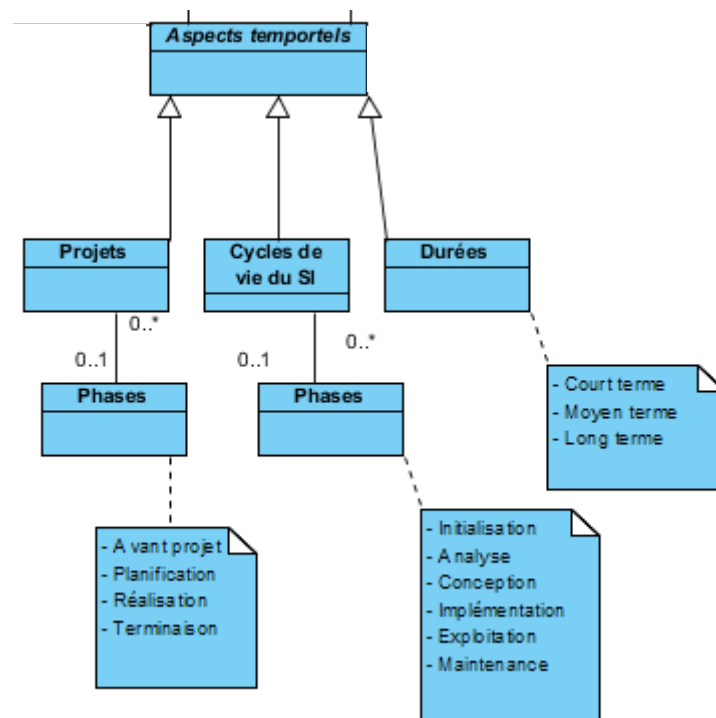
Aspects temportels

Projets

Cycles de vie du SI

Durées

0..*

0..1

0..1

0..*

Phases

Phases

- Court terme
- Moyen terme
- Long terme

- Avant projet
- Planification
- Réalisation
- Terminaison

- Initialisation
- Analyse
- Conception
- Implémentation
- Exploitation
- Maintenance